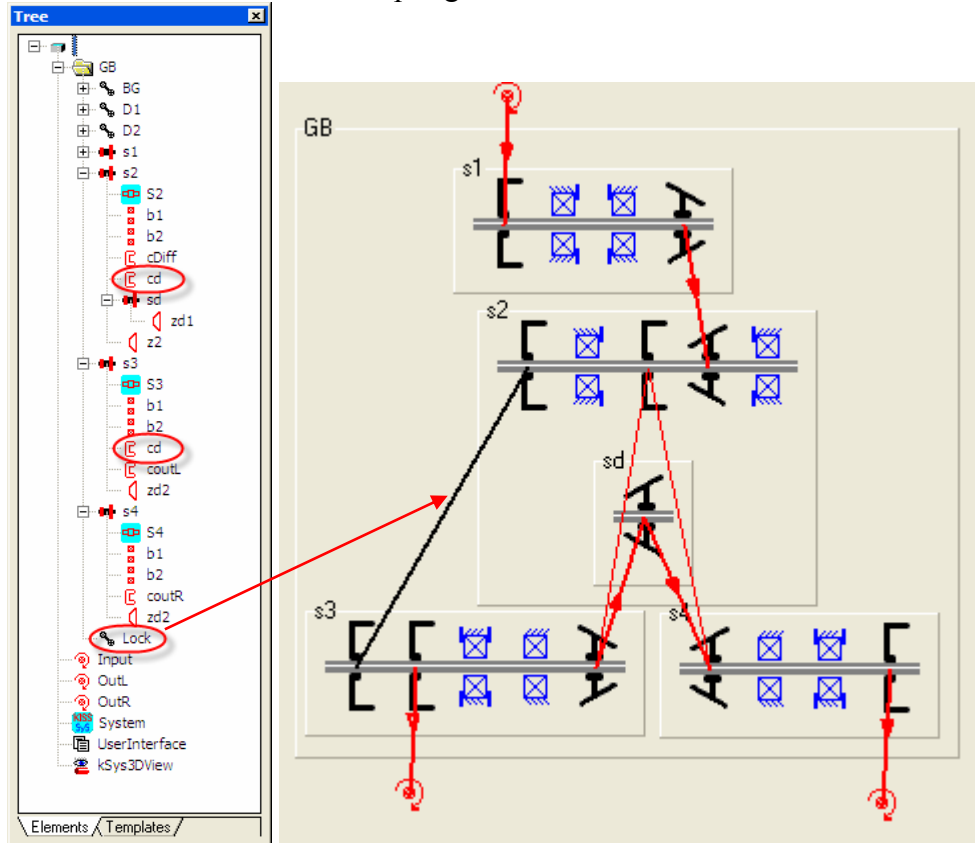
Tree

GB
BG
D1
D2
s1
s2
S2
b1
b2
cDiff
cd
sd
zd1
z2
s3
S3
b1
b2
cd
coutL
zd2
s4
S4
b1
b2
coutR
zd2
Lock
Input
OutL
OutR
KISS SyS System
UserInterface
kSys3DView

Elements / Templates

GB
s1
s2
sd
s3
s4